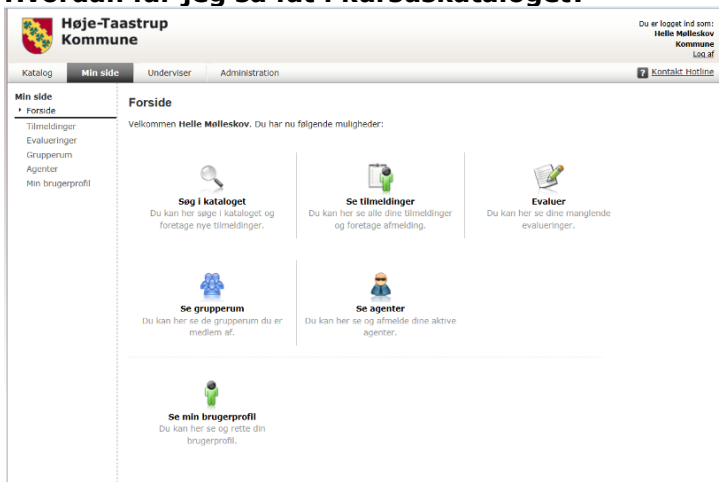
Hvordan får jeg så fat i kursuskataloget?

Høje-Taastrup Kommune

Du er logget ind som: Helle Mølleskov Kommune Log af

Katalog | Min side | Underviser | Administration

Kontakt Hotline

Min side
Forside
Tilmeldinger
Evalueringer
Grupperum
Agenter
Min brugerprofil

Forside

Velkommen Helle Mølleskov. Du har nu følgende muligheder:

Søg i kataloget
Du kan her søge i kataloget og foretage nye tilmeldinger.

Se tilmeldinger
Du kan her se alle dine tilmeldinger og foretage afmelding.

Evaluer
Du kan her se dine manglende evalueringer.

Se grupperum
Du kan her se de grupperum du er medlem af.

Se agenter
Du kan her se og afmelde dine aktive agenter.

Se min brugerprofil
Du kan her se og rette din brugerprofil.